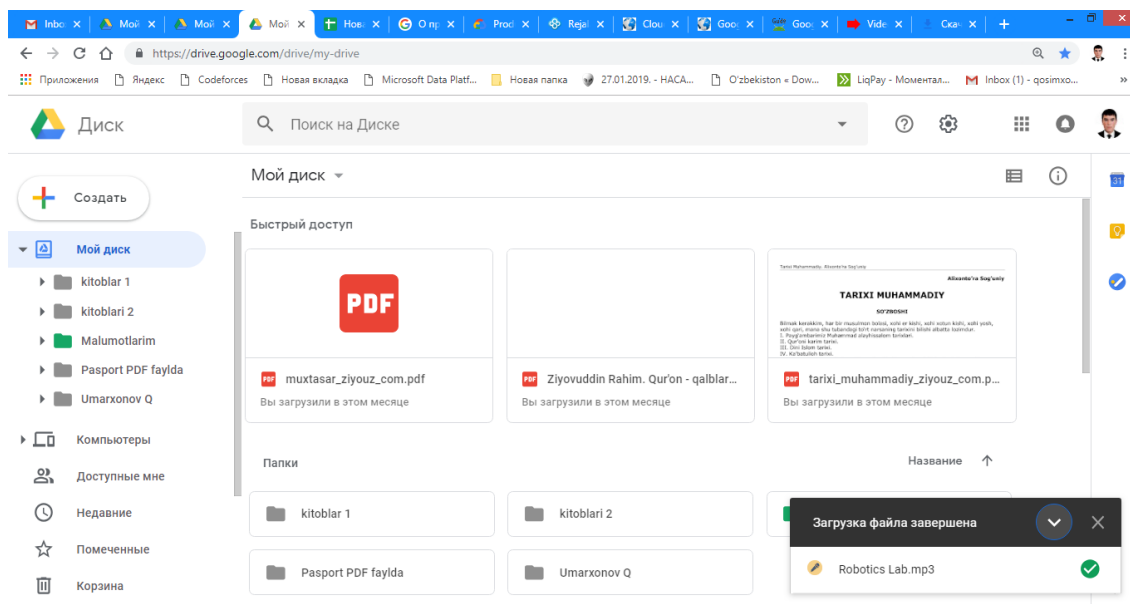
Inbo ✕ | Мой ✕ | Мой ✕ | Мой ✕ | Нов ✕ | О пр ✕ | Prod ✕ | Reja ✕ | Clou ✕ | Goo ✕ | Goo ✕ | Vide ✕ | Ска ✕ | +

https://drive.google.com/drive/my-drive

Приложения | Яндекс | Codeforces | Новая вкладка | Microsoft Data Platf... | Новая папка | 27.01.2019. - НАСА... | O'zbekiston « Dow... | LiqPay - Моментал... | Inbox (1) - qosimxo... | »

Диск

Поиск на Диске

Создать

Мой диск
kitoblar 1
kitoblari 2
Malumotlarim
Pasport PDF faylda
Umarxonov Q
Компьютеры
Доступные мне
Недавние
Помеченные
Корзина

Мой диск

Быстрый доступ

PDF

Tarixi Muhammadiy. Alixonto'ra Sog'uniy
Alixonto'ra Sog'uniy
TARIXI MUHAMMADIY
SO'ZBOSHI
Bilmak kerakkim, har bir musulmon bolsin, kohi er kishi, xohi xotun kishi, xohi yosh, xohi qari, mana shu tubandagi to'rt narsaning tarixini bilishi albatta lozimdur.
I. Payg'ambarimiz Muhammad alayhissalom tarixlari.
II. Qur'oni karim tarixi.
III. Dini Islom tarixi.
IV. Ko'tabulish tarixi.

muxtasar_ziyouz_com.pdf
Вы загрузили в этом месяце

Ziyovuddin Rahim. Qur'on - qalblar...
Вы загрузили в этом месяце

tarixi_muhammadiy_ziyouz_com.p...
Вы загрузили в этом месяце

Папки

Название

kitoblar 1
kitoblari 2
Pasport PDF faylda
Umarxonov Q

Загрузка файла завершена
Robotics Lab.mp3